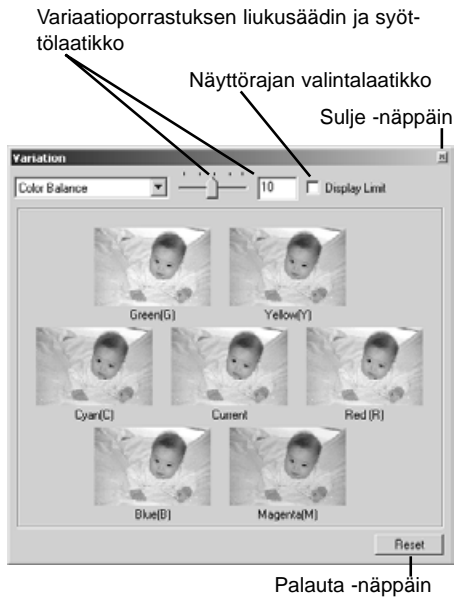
Variaatioporrastuksen liukusäädin ja syöttölaatikko

Näyttörajan valintalaatikko

Sulje -näppäin

Variation

Color Balance

10

Display Limit

Green(G)

Yellow(Y)

Cyan(C)

Current

Red(R)

Blue(B)

Magenta(M)

Reset

Palauta -näppäin